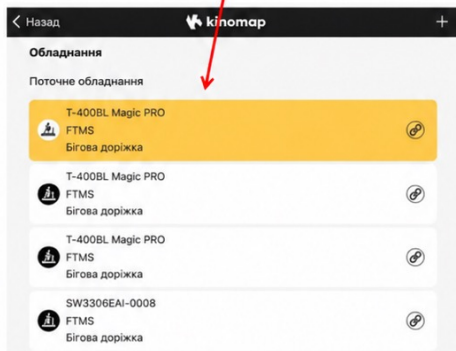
< Назад
kinomap
+

Обладнання

Поточне обладнання

T-400BL Magic PRO
FTMS
Бігова доріжка

T-400BL Magic PRO
FTMS
Бігова доріжка

T-400BL Magic PRO
FTMS
Бігова доріжка

SW3306EAI-0008
FTMS
Бігова доріжка